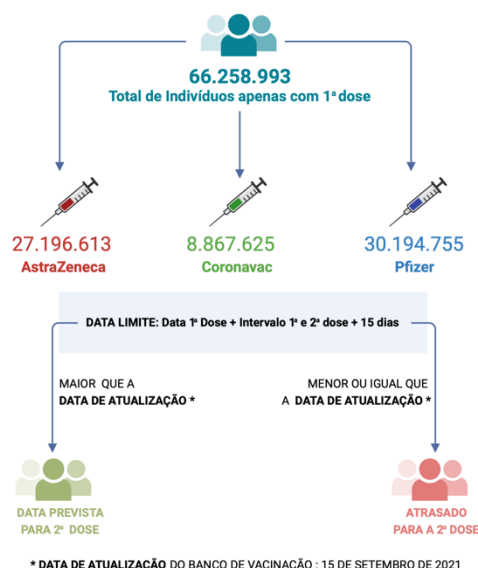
66.258.993
Total de Indivíduos apenas com 1ª dose

27.196.613
AstraZeneca

8.867.625
Coronavac

30.194.755
Pfizer

DATA LIMITE: Data 1ª Dose + Intervalo 1ª e 2ª dose + 15 dias

MAIOR QUE A DATA DE ATUALIZAÇÃO *

MENOR OU IGUAL QUE A DATA DE ATUALIZAÇÃO *

DATA PREVISTA PARA 2ª DOSE

ATRASADO PARA A 2ª DOSE

* DATA DE ATUALIZAÇÃO DO BANCO DE VACINAÇÃO : 15 DE SETEMBRO DE 2021